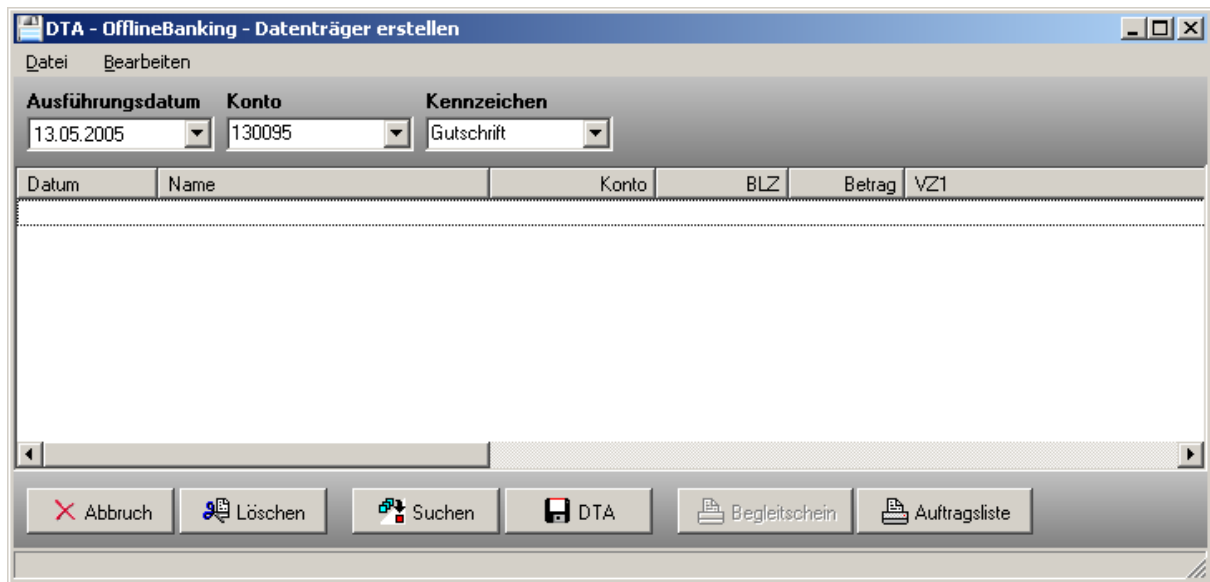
DTA - OfflineBanking - Datenträger erstellen

Datei Bearbeiten

Ausführungsdatum
13.05.2005

Konto
130095

Kennzeichen
Gutschrift

| Datum | Name | Konto | BLZ | Betrag | VZ1 |
|---|---|---|---|---|---|

Abbruch Löschen Suchen DTA Begleitschein Auftragsliste